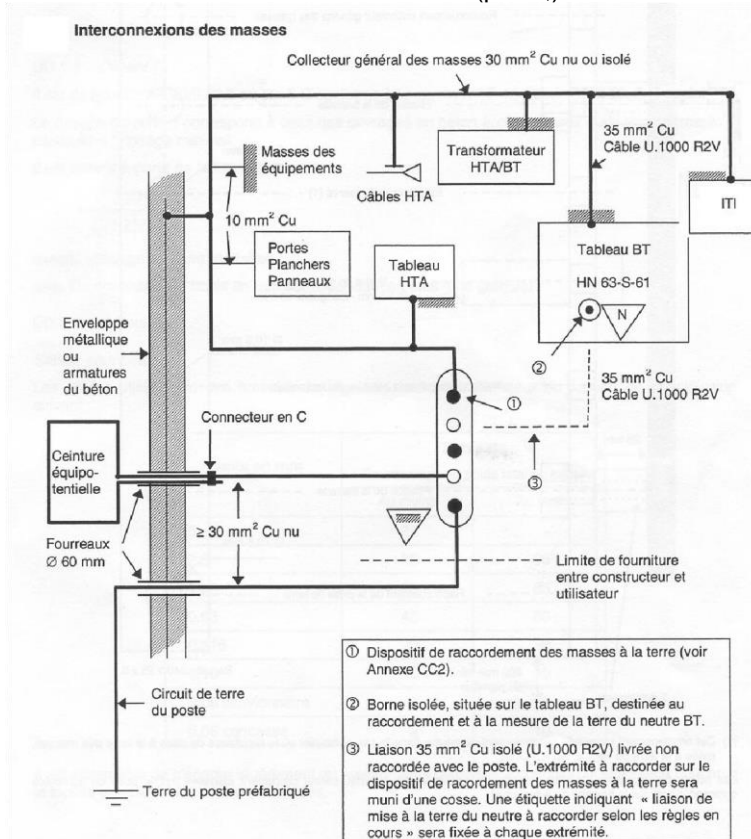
Interconnexions des masses

Collecteur général des masses 30 mm$^2$ Cu nu ou isolé

Masses des équipements

Câbles HTA

Transformateur HTA/BT

35 mm$^2$ Cu Câble U.1000 R2V

ITI

10 mm$^2$ Cu

Portes Planchers Panneaux

Tableau HTA

Tableau BT

HN 63-S-61

N

Enveloppe métallique ou armatures du béton

②

35 mm$^2$ Cu Câble U.1000 R2V

①

Connecteur en C

Ceinture équipotentielle

③

≥ 30 mm$^2$ Cu nu

Fourreaux Ø 60 mm

Limite de fourniture entre constructeur et utilisateur

Circuit de terre du poste

Terre du poste préfabriqué

① Dispositif de raccordement des masses à la terre (voir Annexe CC2).

② Borne isolée, située sur le tableau BT, destinée au raccordement et à la mesure de la terre du neutre BT.

③ Liaison 35 mm$^2$ Cu isolé (U.1000 R2V) livrée non raccordée avec le poste. L'extrémité à raccorder sur le dispositif de racordement des masses à la terre sera muni d'une cosse. Une étiquette indiquant « liaison de mise à la terre du neutre à raccorder selon les règles en cours » sera fixée à chaque extrémité.